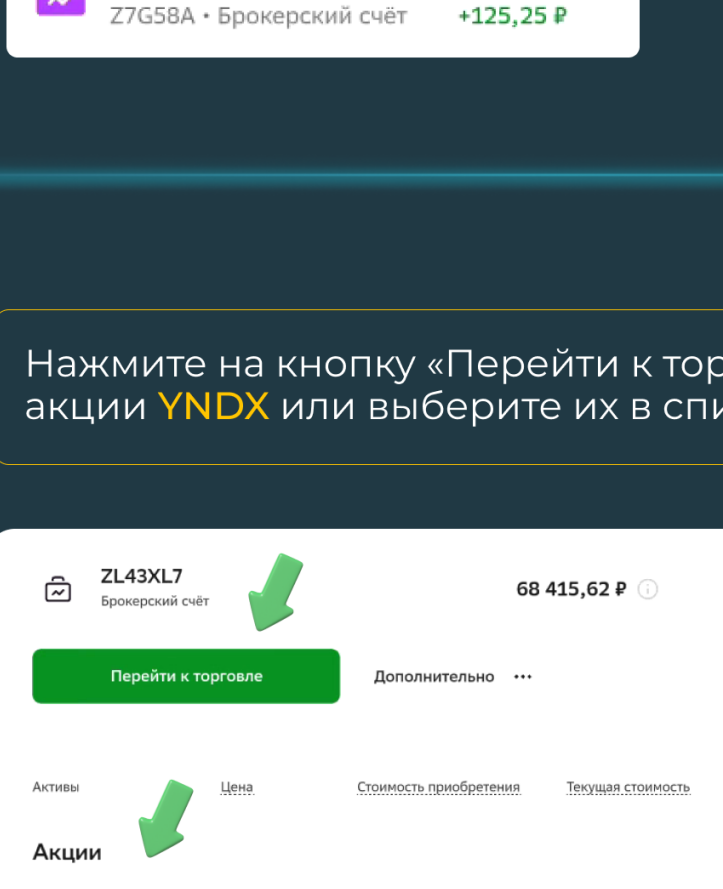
Z7G58A • Брокерский счёт +125,25 ₽

Нажмите на кнопку «Перейти к тор
акции YNDX или выберите их в спи

ZL43XL7
Брокерский счёт
68 415,62 ₽

Перейти к торговле
Дополнительно •••

| Активы | Цена | Стоимость приобретения | Текущая стоимость |
|---|---|---|---|

Акции